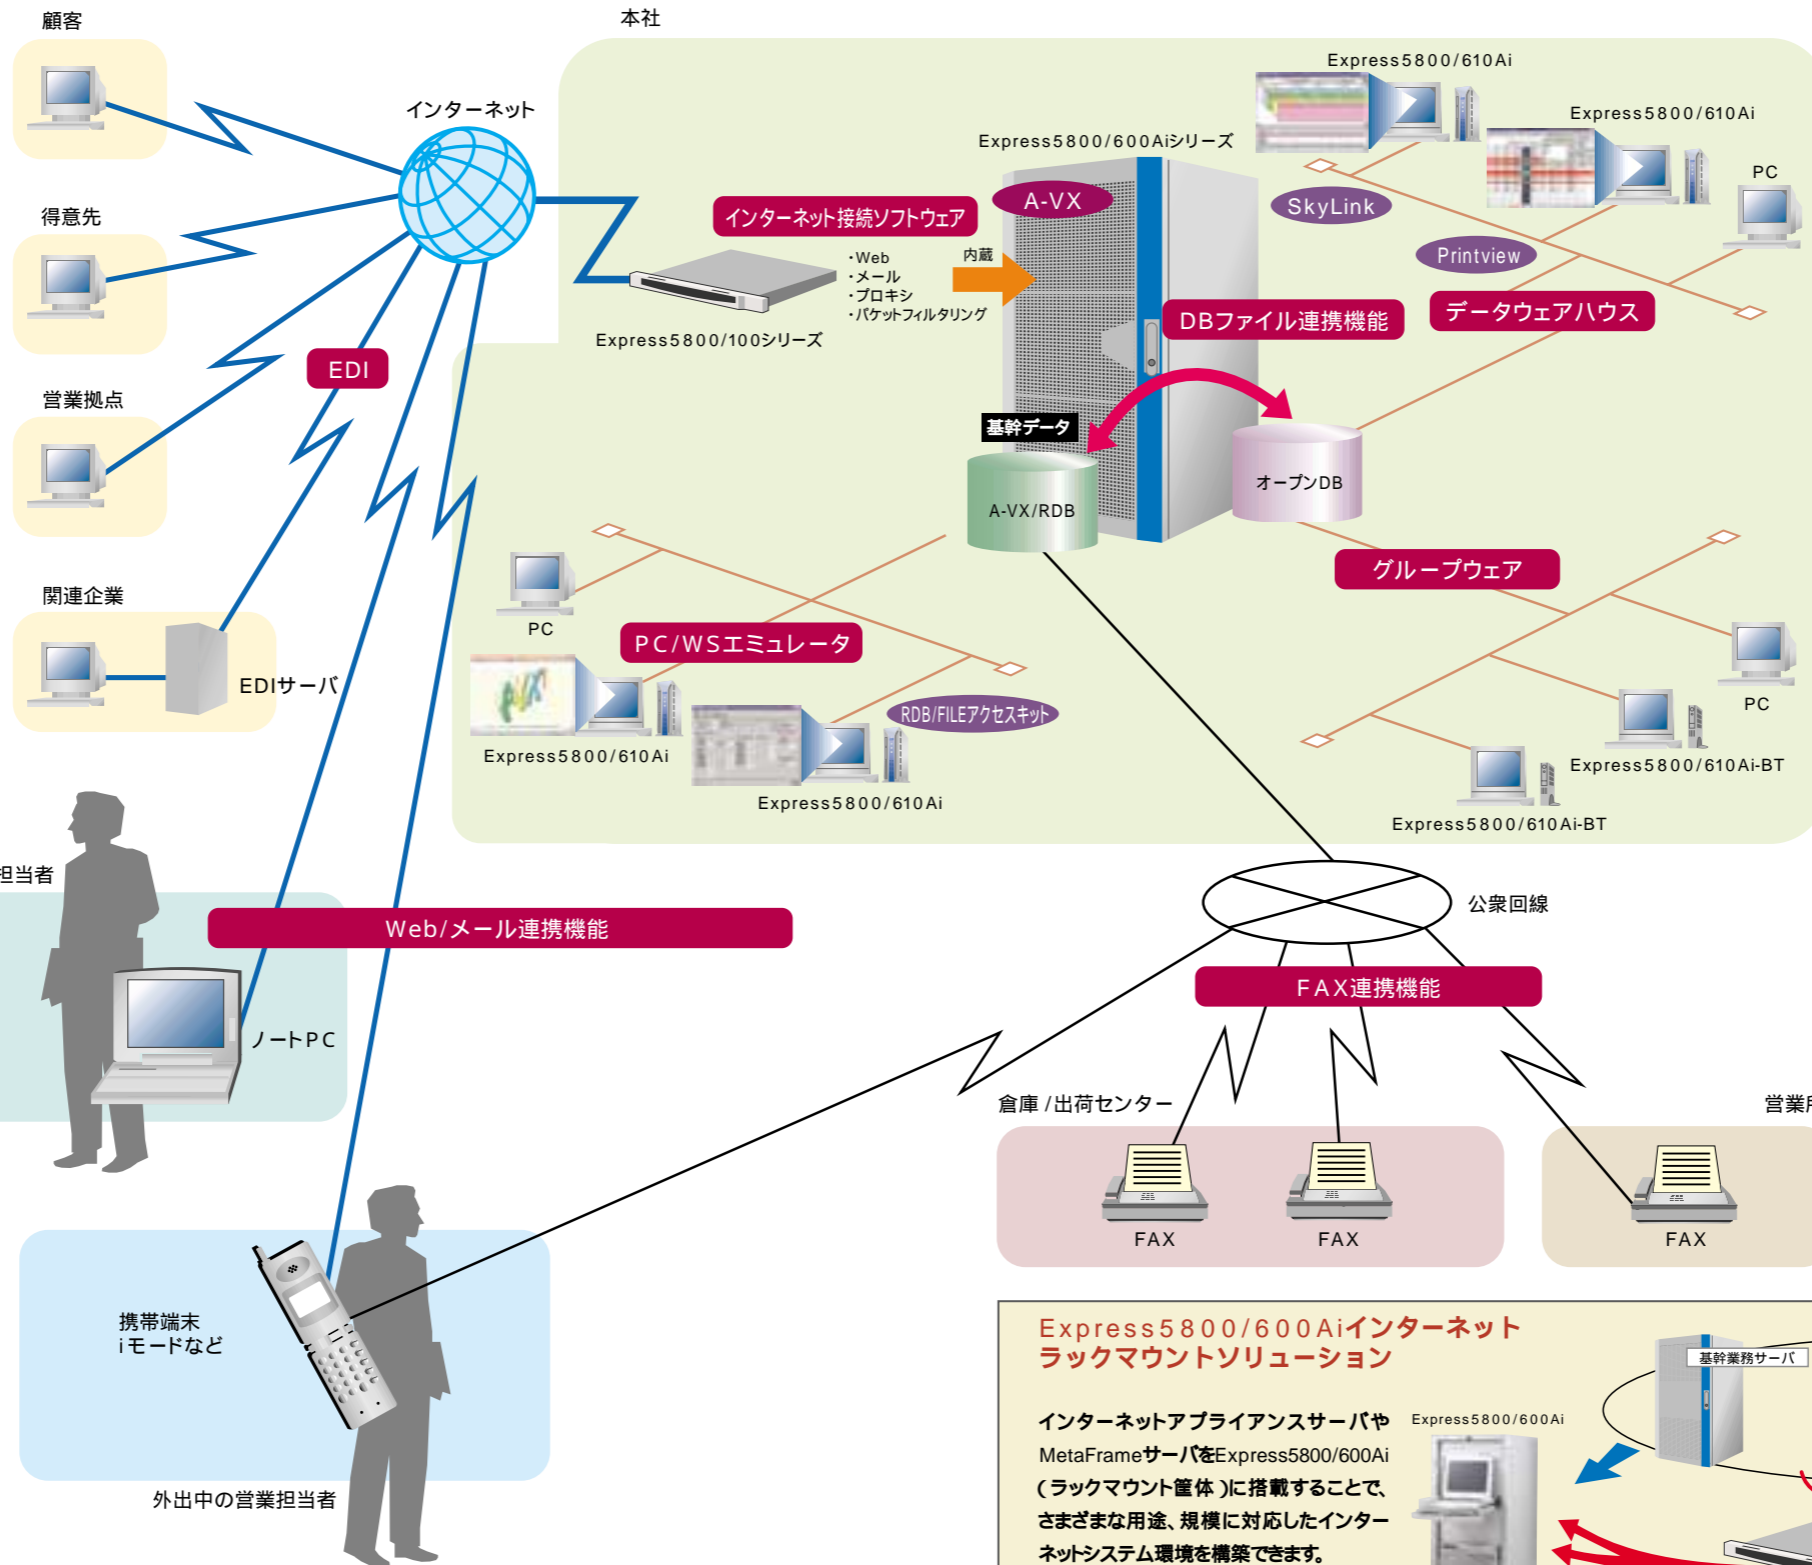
顧客

本社

インターネット

得意先

営業拠点

関連企業

EDIサーバ

EDI

Express5800/610Ai

Express5800/610Ai

Express5800/600Aiシリーズ

PC

A-VX

SkyLink

インターネット接続ソフトウェア

Printview

・Web
・メール
・プロキシ
・パケットフィルタリング

内蔵

Express5800/100シリーズ

DBファイル連携機能

データウェアハウス

基幹データ

A-VX/RDB

オープンDB

グループウェア

PC

PC/WSエミュレータ

PC

RDB/FILEアクセスキット

PC

Express5800/610Ai

Express5800/610Ai

Express5800/610Ai-BT

Express5800/610Ai-BT

担当者

Web/メール連携機能

公衆回線

ノートPC

FAX連携機能

倉庫 /出荷センター

営業所

FAX

FAX

FAX

携帯端末
iモードなど

外出中の営業担当者

Express5800/600Aiインターネットラックマウントソリューション

インターネットアプライアンスサーバやMetaFrameサーバをExpress5800/600Ai（ラックマウント筐体）に搭載することで、さまざまな用途、規模に対応したインターネットシステム環境を構築できます。

Express5800/600Ai

基幹業務サーバ